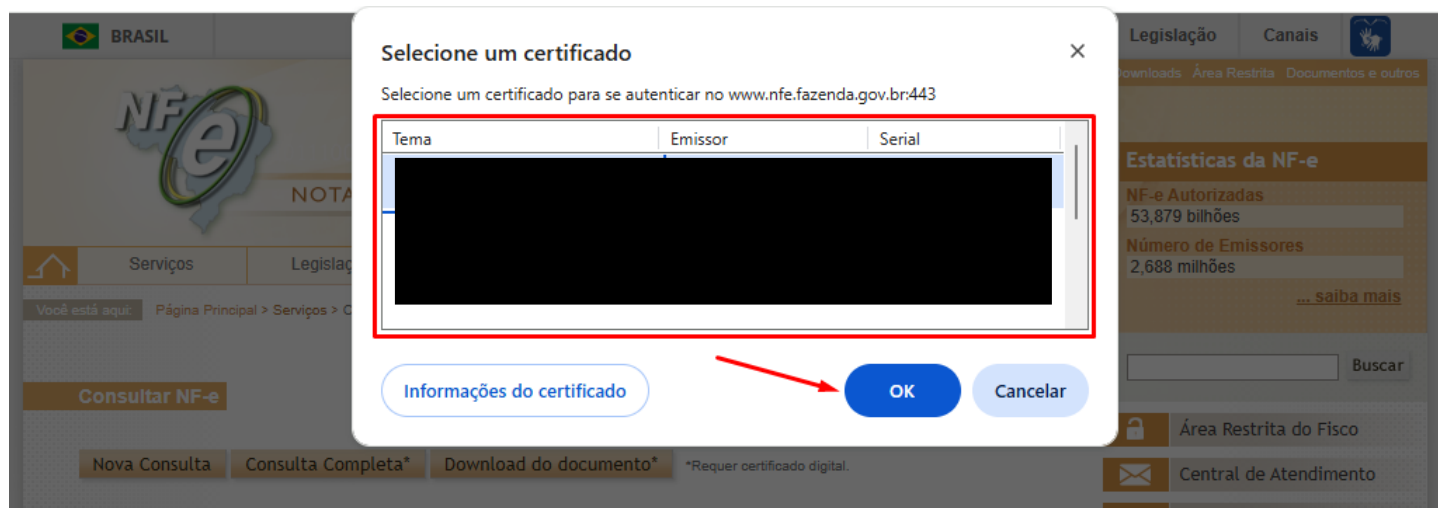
BRASIL

NF-e
NOTA

Serviços
Legislaç

Você está aqui: Página Principal > Serviços > C

Consultar NF-e

Nova Consulta
Consulta Completa*
Download do documento*
*Requer certificado digital.

Selecione um certificado
×
Selecione um certificado para se autenticar no www.nfe.fazenda.gov.br:443

| Tema | Emissor | Serial |
|---|---|---|

Informações do certificado
OK
Cancelar

Legislação
Canais

Downloads Área Restrita Documentos e outros

Estatísticas da NF-e
NF-e Autorizadas
53,879 bilhões
Número de Emissores
2,688 milhões
... saiba mais

Buscar

Área Restrita do Fisco
Central de Atendimento